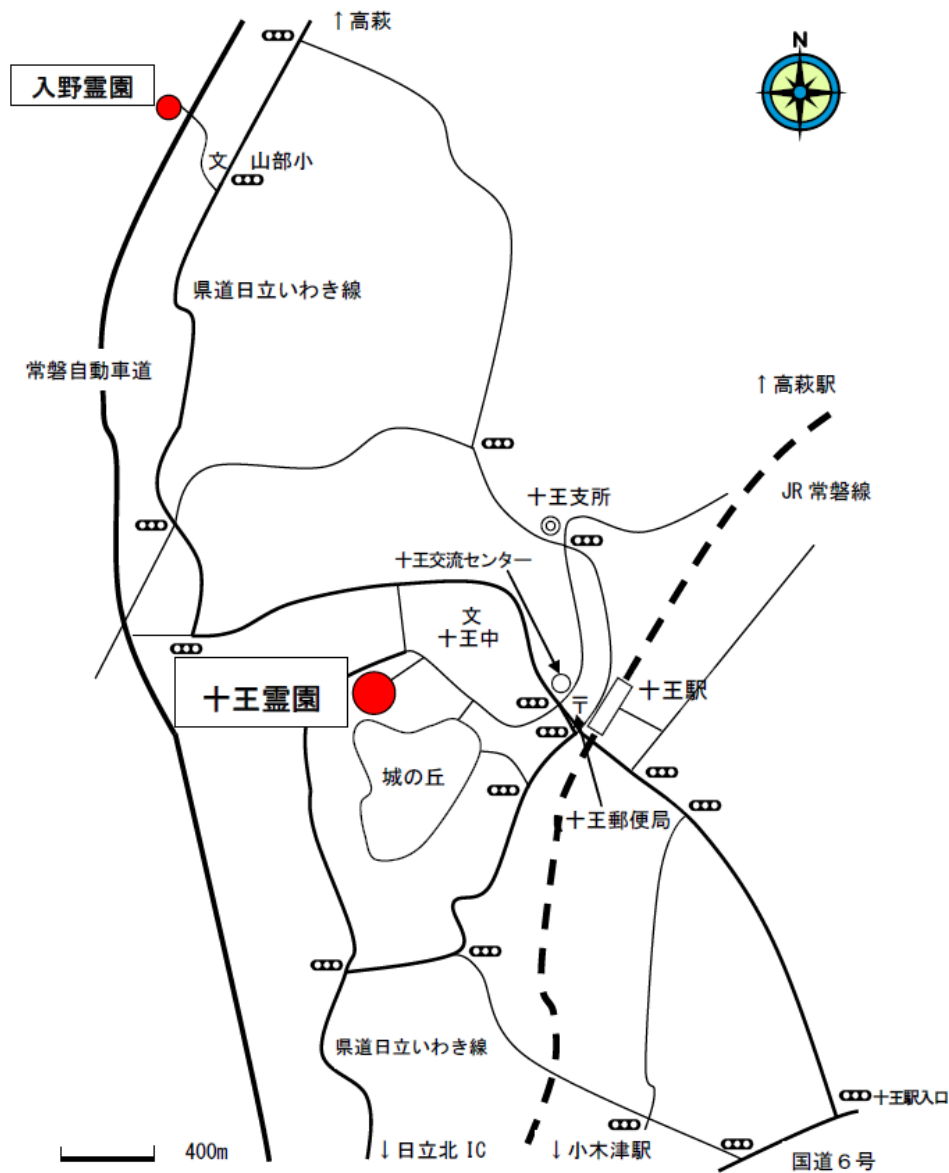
↑高萩

入野霊園

N

文 山部小

県道日立いわき線

常磐自動車道

↑高萩駅

十王支所

JR 常磐線

十王交流センター

文
十王中

十王駅

十王霊園

〒

城の丘

十王郵便局

県道日立いわき線

十王駅入口

400m

↓日立北 IC

↓小木津駅

国道６号